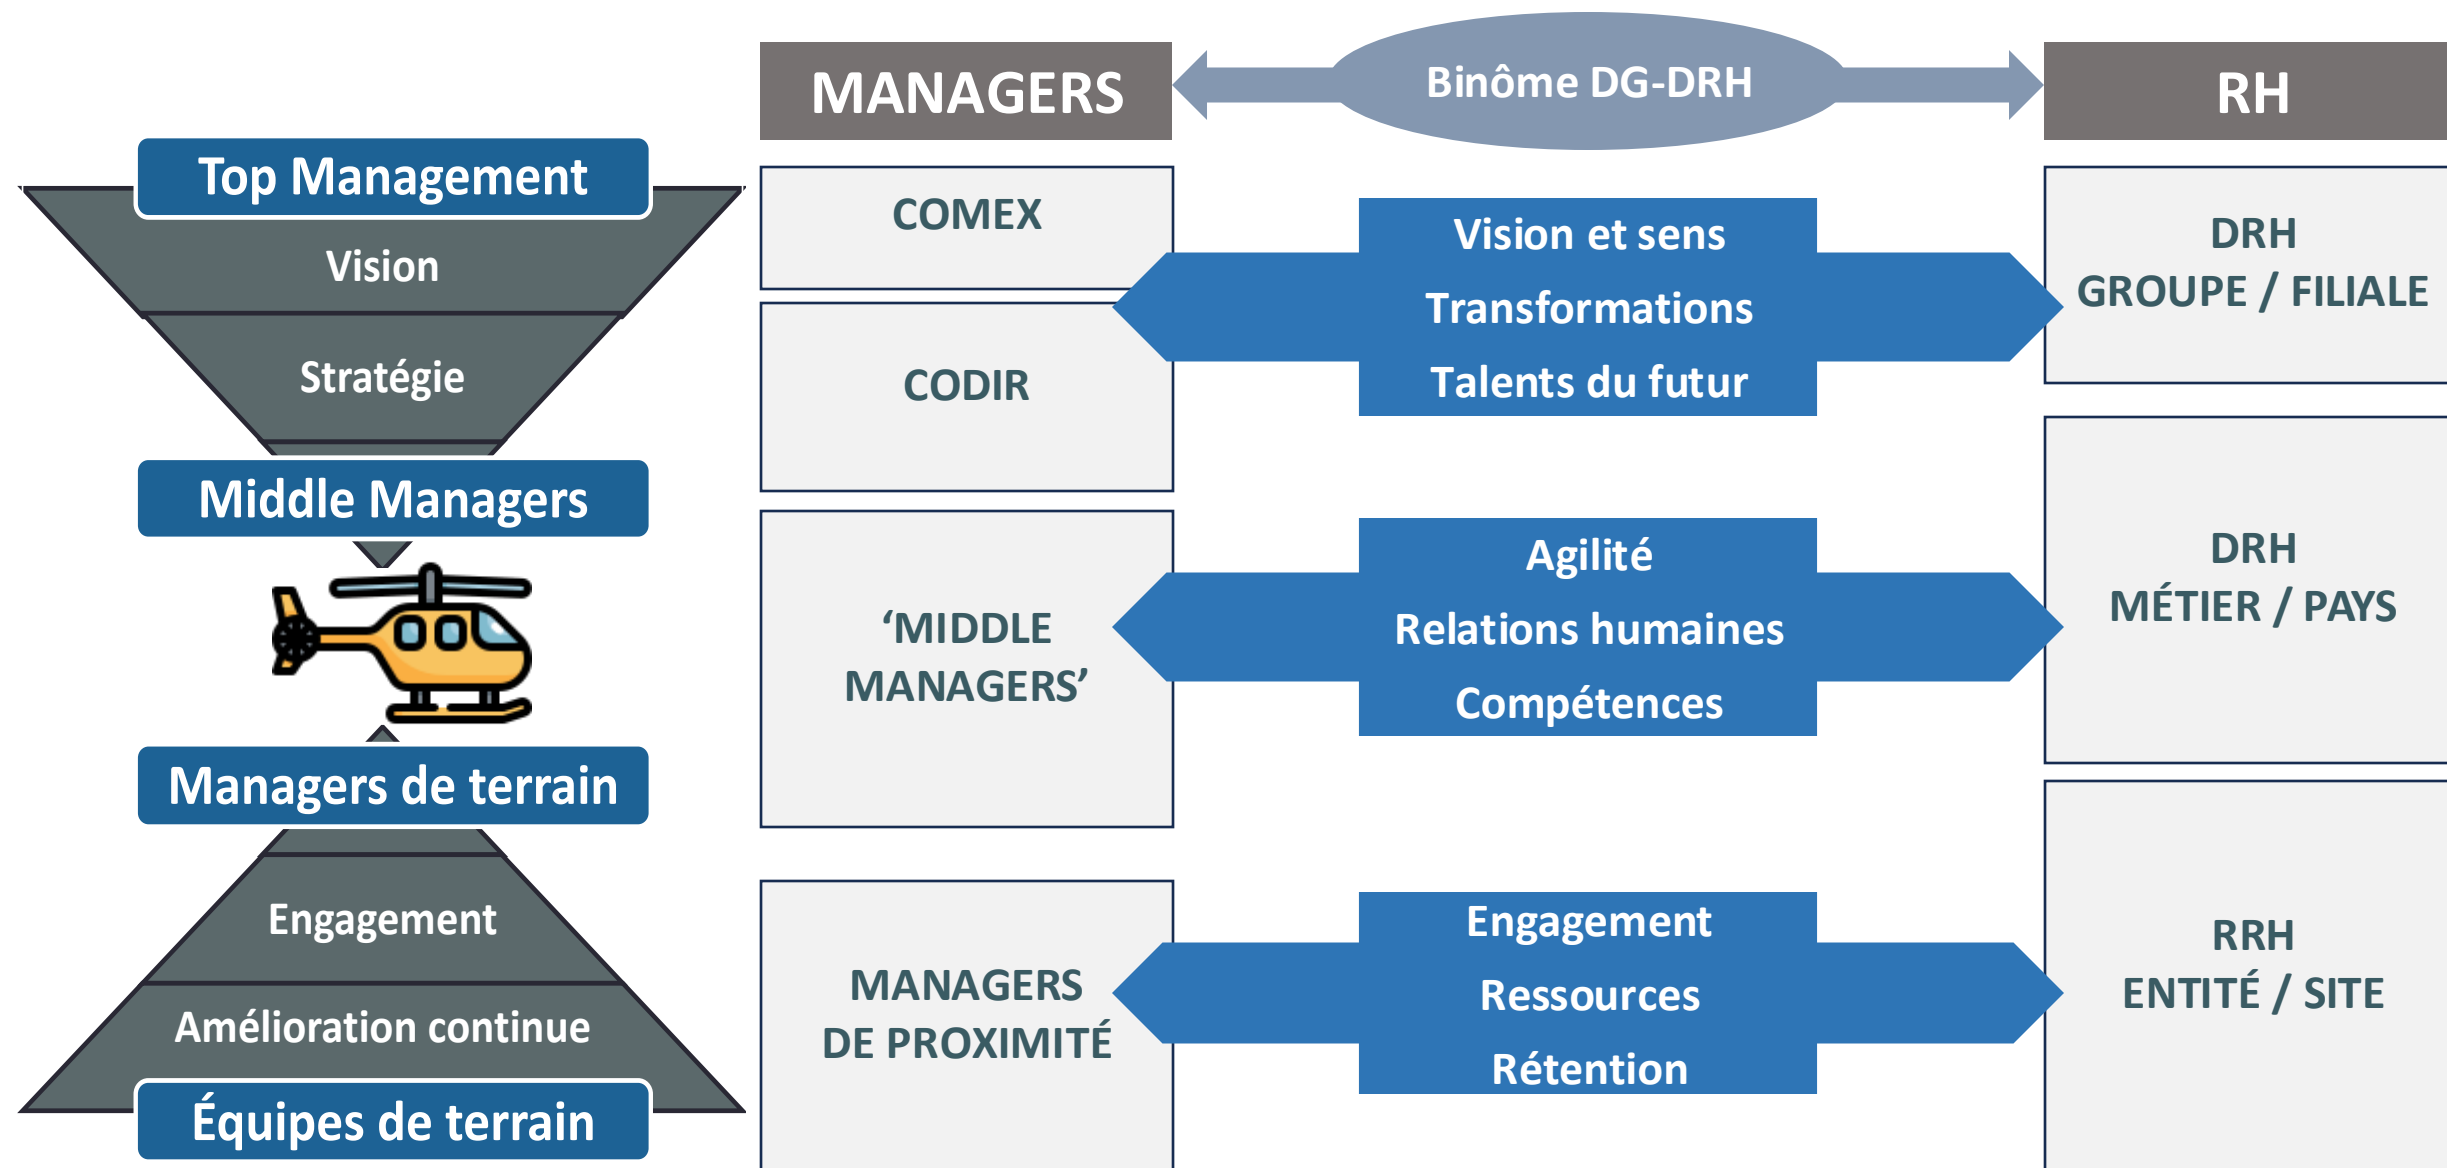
Top Management

Vision

Stratégie

Middle Managers

Managers de terrain

Engagement

Amélioration continue

Équipes de terrain

MANAGERS

Binôme DG-DRH

RH

COMEX

CODIR

Vision et sens
Transformations
Talents du futur

DRH
GROUPE / FILIALE

‘MIDDLE MANAGERS’

Agilité
Relations humaines
Compétences

DRH
MÉTIER / PAYS

MANAGERS DE PROXIMITÉ

Engagement
Ressources
Rétention

RRH
ENTITÉ / SITE